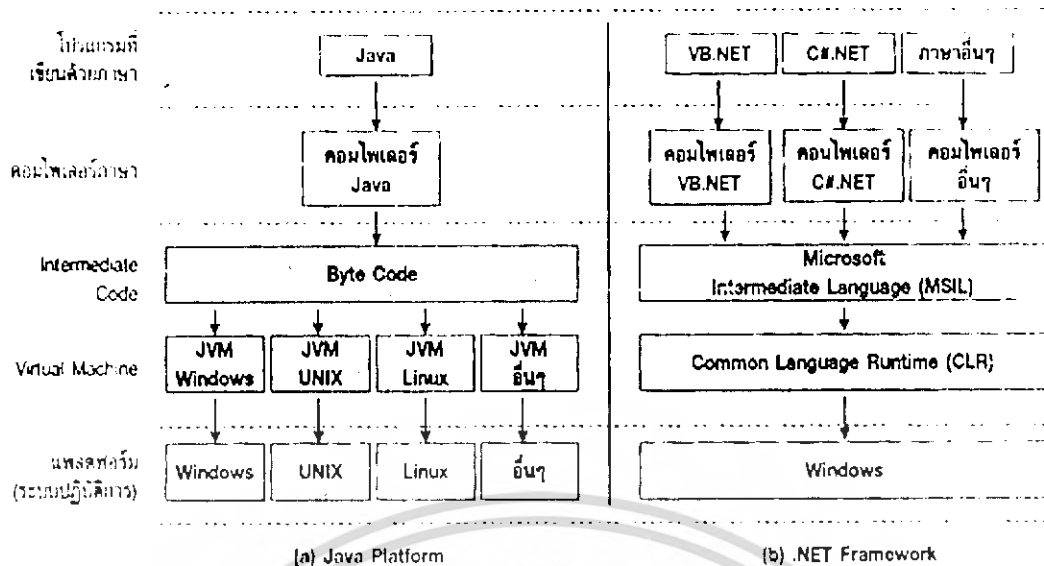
โปรแกรมที่เขียนด้วยภาษา

Java

VB.NET

C#.NET

ภาษาอื่นๆ

คอมไพเลอร์ภาษา

คอมไพเลอร์ Java

คอมไพเลอร์ VB.NET

คอมไพเลอร์ C#.NET

คอมไพเลอร์ อื่นๆ

Intermediate Code

Byte Code

Microsoft Intermediate Language (MSIL)

Virtual Machine

JVM Windows

JVM UNIX

JVM Linux

JVM อื่นๆ

Common Language Runtime (CLR)

แพลตฟอร์ม (ระบบปฏิบัติการ)

Windows

UNIX

Linux

อื่นๆ

Windows

(a) Java Platform

(b) .NET Framework